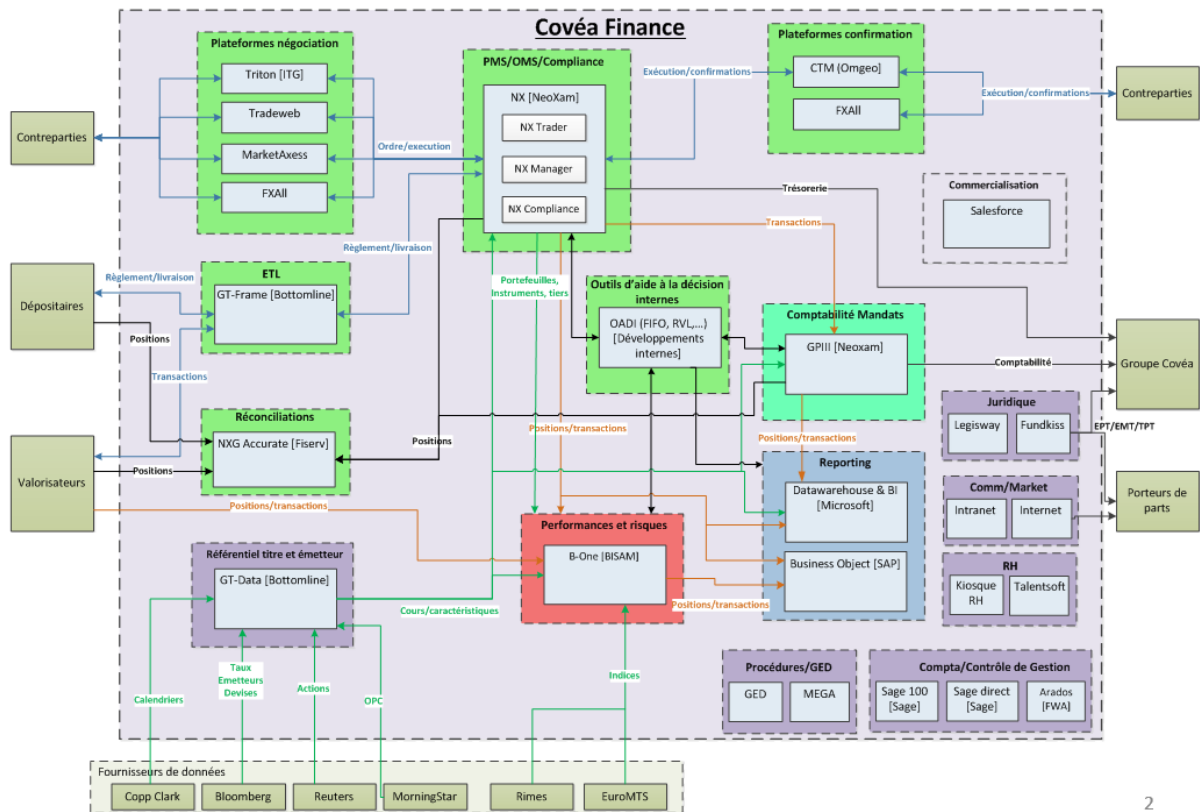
Covéa Finance

Plateformes négociation
Triton [ITG]
Tradeweb
MarketAxess
FXAll

PMS/OMS/Compliance
NX [NeoXam]
NX Trader
NX Manager
NX Compliance

Plateformes confirmation
CTM (Omgeo)
FXAll

Exécution/confirmations
Exécution/confirmations
Contreparties
Contreparties
Ordre/execution
Trésorerie
Transactions

Commercialisation
Salesforce

Règlement/livraison
Règlement/livraison
Dépositaires

ETL
GT-Frame [Bottomline]

Portefeuilles, Instruments, tiers

Outils d'aide à la décision internes
OADI (FIFO, RVL,...) [Développements internes]

Comptabilité Mandats
GPIII [Neoxam]
Comptabilité
Groupe Covéa

Positions
Transactions

Réconciliations
NXG Accurate [Fiserv]
Positions
Positions
Valorisateurs

Positions/transactions
Positions/transactions

Juridique
Legisway
Fundkiss
EPT/EMT/TPT

Reporting
Datawarehouse & BI [Microsoft]
Business Object [SAP]

Comm/Market
Intranet
Internet
Porteurs de parts

Positions/transactions

Performances et risques
B-One [BISAM]

Référentiel titre et émetteur
GT-Data [Bottomline]
Cours/caractéristiques
Positions/transactions

RH
Kiosque RH
Talentsoft

Procédures/GED
GED
MEGA

Compta/Contrôle de Gestion
Sage 100 [Sage]
Sage direct [Sage]
Arados [FWA]

Calendriers
Taux Emetteurs Devises
Actions
OPC
Indices

Fournisseurs de données
Copp Clark
Bloomberg
Reuters
MorningStar
Rimes
EuroMTS

2